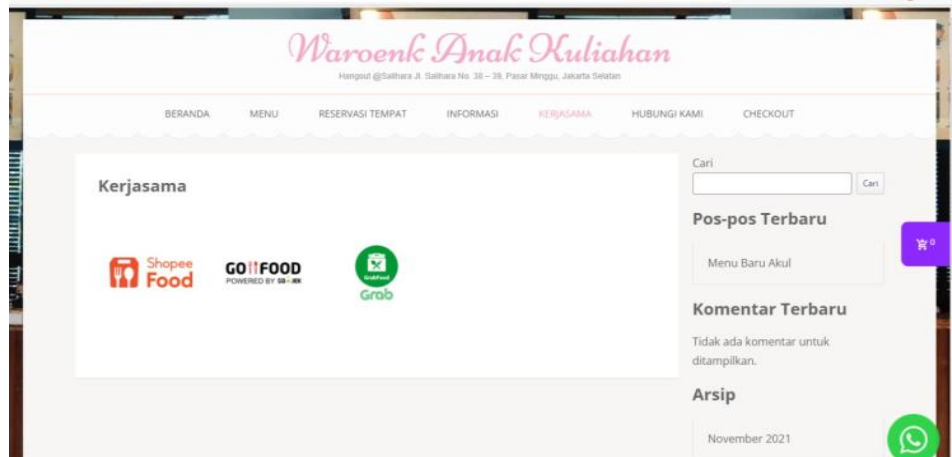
Waroenk Anak Kuliahan
Hangout @Salihara Jl. Salihara No. 38 – 39, Pasar Minggu, Jakarta Selatan

BERANDA MENU RESERVASI TEMPAT INFORMASI KERJASAMA HUBUNGI KAMI CHECKOUT

Kerjasama

Shopee Food
GO!!FOOD POWERED BY GOJEK
GrabFood Grab

Cari
Cari

Pos-pos Terbaru

Menu Baru Akul

Komentar Terbaru

Tidak ada komentar untuk ditampilkan.

Arsip

November 2021

0